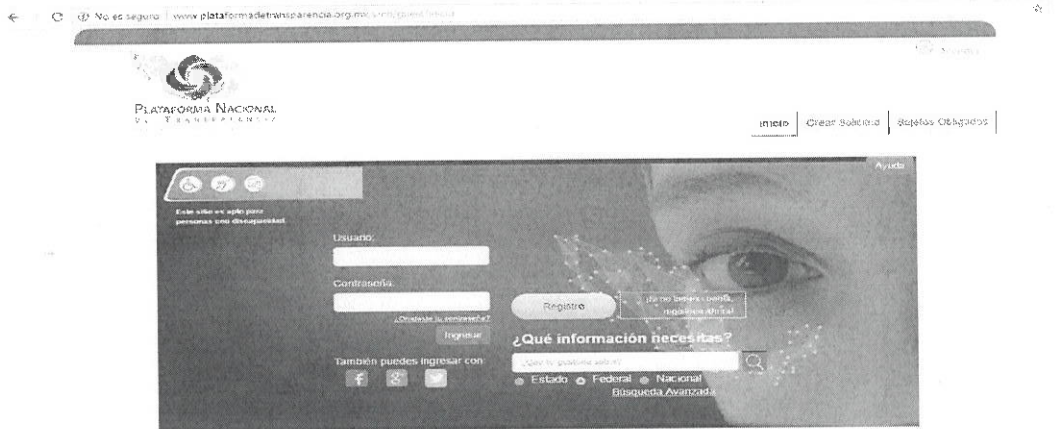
No es seguro | www.plataformadetransparencia.org.mx/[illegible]

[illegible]

PLATAFORMA NACIONAL
DE TRANSPARENCIA

Inicio | Crear Solicitud | Sujetos Obligados

Ayuda

Este sitio es apto para personas con discapacidad

Usuario:

Contraseña:

¿Olvidaste tu contraseña?

Ingresar

También puedes ingresar con:

Registro

¿Aún no tienes cuenta? regístrate ahora!

¿Qué información necesitas?

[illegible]

Estado Federal Nacional

Búsqueda Avanzada